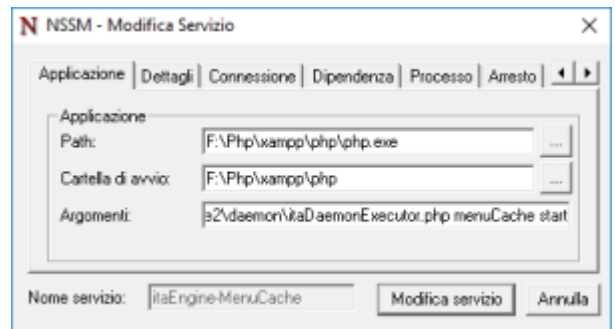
N NSSM - Modifica Servizio

×

Applicazione | Dettagli | Connessione | Dipendenza | Processo | Arresto | ◄ | ►

Applicazione

Path: F:\Php\xampp\php\php.exe ...

Cartella di avvio: F:\Php\xampp\php ...

Argomenti: e2\daemon\itaDaemonExecutor.php menuCache start

Nome servizio: itaEngine-MenuCache

Modifica servizio

Annulla